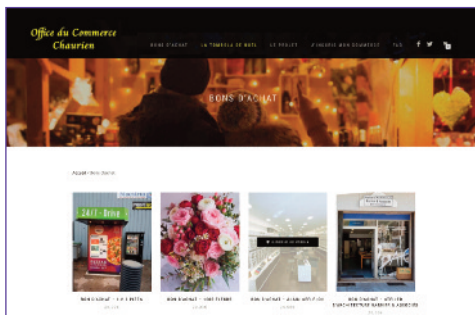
Office du Commerce Chaurien

BONS D'ACHAT LA TOMBOLA DE NOËL LE PROJET J'ADHÈRE MON COMMERCE FAQ

BONS D'ACHAT

Accueil › Bons d'achat

24/7 - Drive

BON D'ACHAT – 24/7 PIZZA

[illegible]

BON D'ACHAT – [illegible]

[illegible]

BON D'ACHAT – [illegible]

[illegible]

BON D'ACHAT – ATELIER D'ARCHITECTURE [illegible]

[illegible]